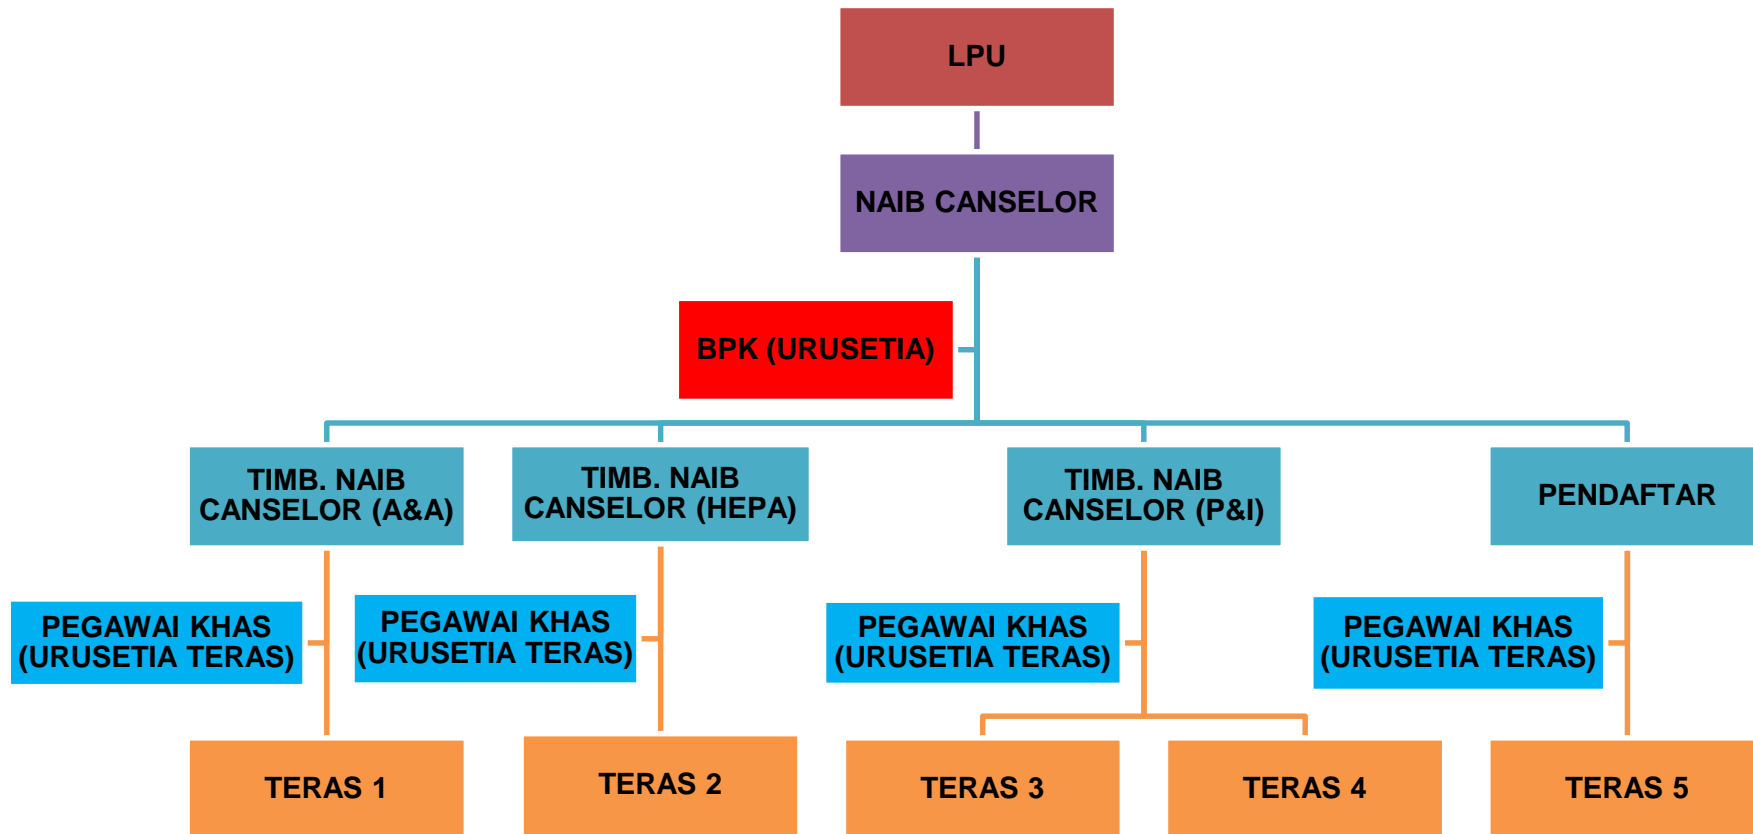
LPU

NAIB CANSELOR

BPK (URUSETIA)

TIMB. NAIB CANSELOR (A&A)

TIMB. NAIB CANSELOR (HEPA)

TIMB. NAIB CANSELOR (P&I)

PENDAFTAR

PEGAWAI KHAS (URUSETIA TERAS)

PEGAWAI KHAS (URUSETIA TERAS)

PEGAWAI KHAS (URUSETIA TERAS)

PEGAWAI KHAS (URUSETIA TERAS)

TERAS 1

TERAS 2

TERAS 3

TERAS 4

TERAS 5